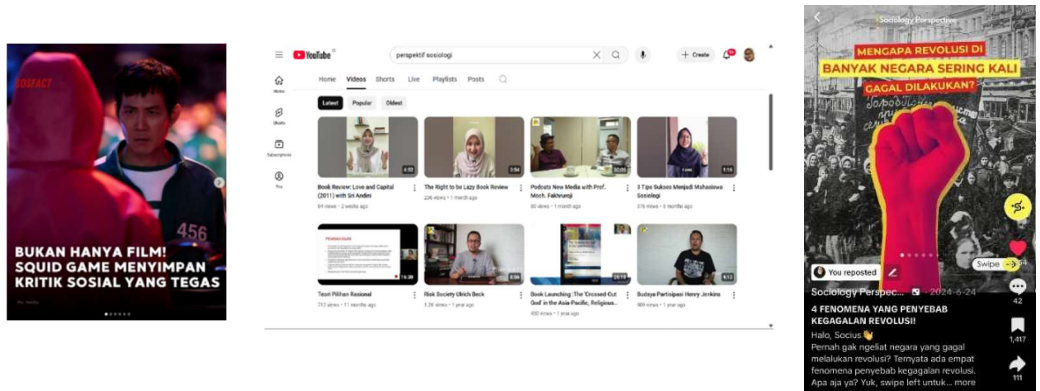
SOSFACT

456

BUKAN HANYA FILM! SQUID GAME MENYIMPAN KRITIK SOSIAL YANG TEGAS

YouTube

perspektif sosiologi

+ Create

Home

Shorts

Subscriptions

You

Home Videos Shorts Live Playlists Posts

Latest Popular Oldest

Book Review: Love and Capital (2011) with Sri Andini

The Right to be Lazy Book Review

Podcats New Media with Prof. Moch. Fakhruroji

3 Tips Sukses Menjadi Mahasiswa Sosiologi

Teori Pilihan Rasional

Risk Society Ulrich Beck

Book Launching: The 'Crossed-Out God' in the Asia Pacific, Religious...

Budaya Partisipasi Henry Jenkins

Sociology Perspective

MENGAPA REVOLUSI DI BANYAK NEGARA SERING KALI GAGAL DILAKUKAN?

You reposted

Swipe

Sociology Perspec... · 2024-6-24

4 FENOMENA YANG PENYEBAB KEGAGALAN REVOLUSI!

Halo, Socius

Pernah gak ngeliat negara yang gagal melalukan revolusi? Ternyata ada empat fenomena penyebab kegagalan revolusi. Apa aja ya? Yuk, swipe left untuk... more

42

1,417

111